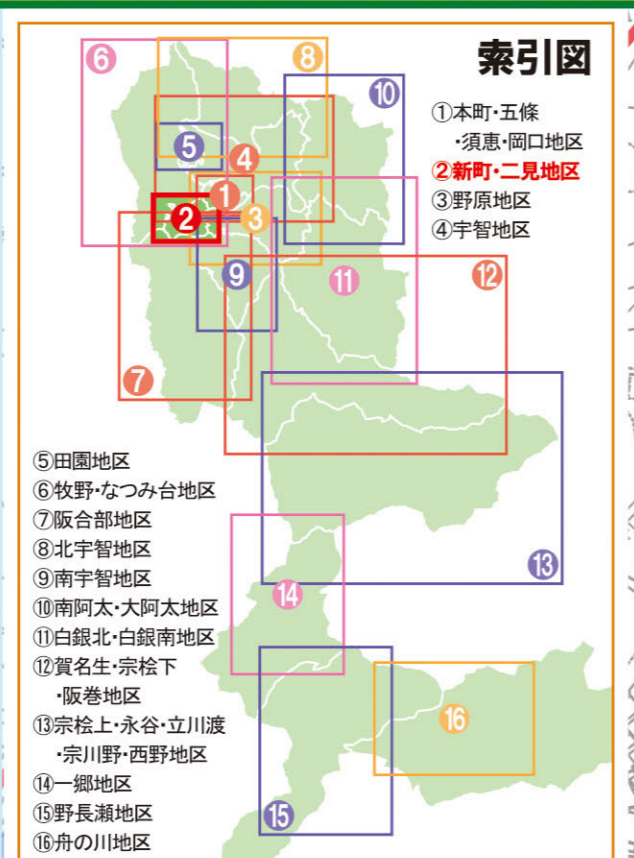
索引図

①本町・五條
・須恵・岡口地区
②新町・二見地区
③野原地区
④宇智地区

⑤田園地区
⑥牧野・なつみ台地区
⑦阪合部地区
⑧北宇智地区
⑨南宇智地区
⑩南阿太・大阿太地区
⑪白銀北・白銀南地区
⑫賀名生・宗桧下
・阪巻地区
⑬宗桧上・永谷・立川渡
・宗川野・西野地区
⑭一郷地区
⑮野長瀬地区
⑯舟の川地区

6
8
10
5
4
1
2
3
9
11
12
7
13
14
16
15